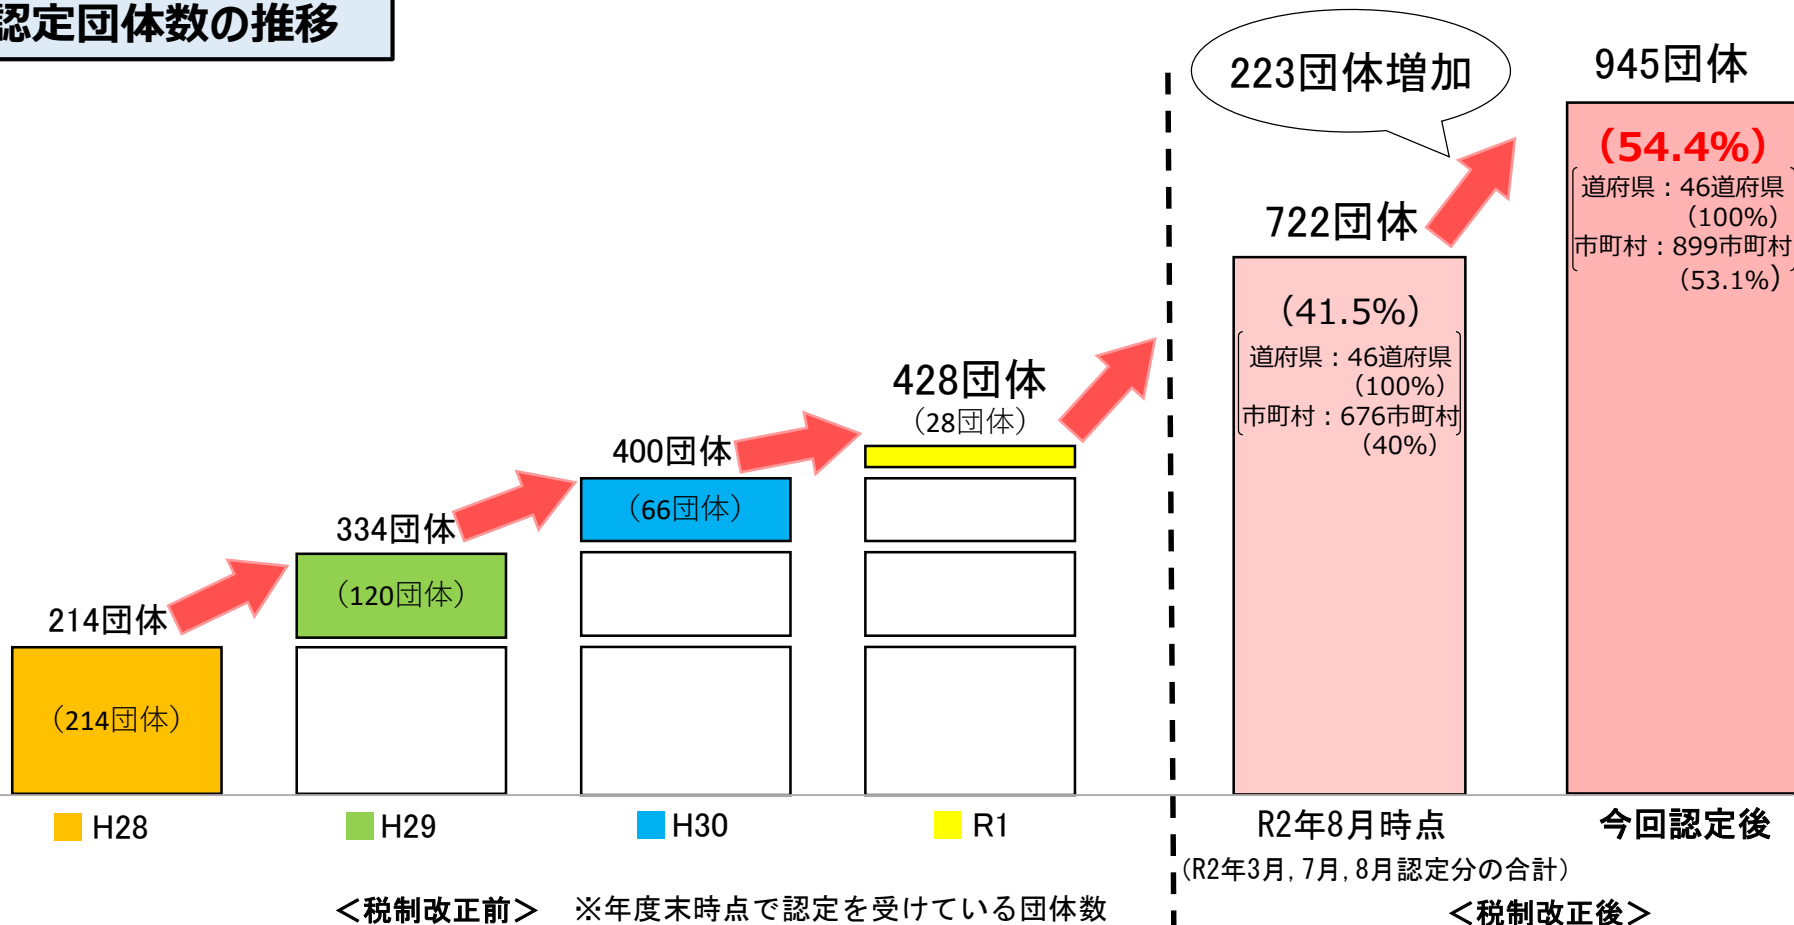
認定団体数の推移

223団体増加

945団体

(54.4%)
道府県：46道府県 (100%)
市町村：899市町村 (53.1%)

722団体

(41.5%)
道府県：46道府県 (100%)
市町村：676市町村 (40%)

428団体
(28団体)

400団体
(66団体)

334団体
(120団体)

214団体
(214団体)

H28　H29　H30　R1

R2年8月時点
(R2年3月, 7月, 8月認定分の合計)

今回認定後

＜税制改正前＞　※年度末時点で認定を受けている団体数

＜税制改正後＞